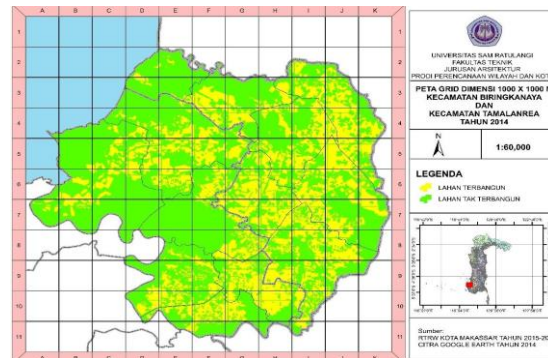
A B C D E F G H I J K

1 2 3 4 5 6 7 8 9 10 11

UNIVERSITAS SAM RATULANGI
FAKULTAS TEKNIK
JURUSAN ARSITEKTUR
PRODI PERENCANAAN WILAYAH DAN KOTA

PETA GRID DIMENSI 1000 X 1000 M
KECAMATAN BIRINGKANAYA
DAN
KECAMATAN TAMALANREA
TAHUN 2014

N

1:60,000

LEGENDA
LAHAN TERBANGUN
LAHAN TAK TERBANGUN

Sumber:
RTRW KOTA MAKASSAR TAHUN 2015-20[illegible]
CITRA GOOGLE EARTH TAHUN 2014

A B C D E F G H I J K